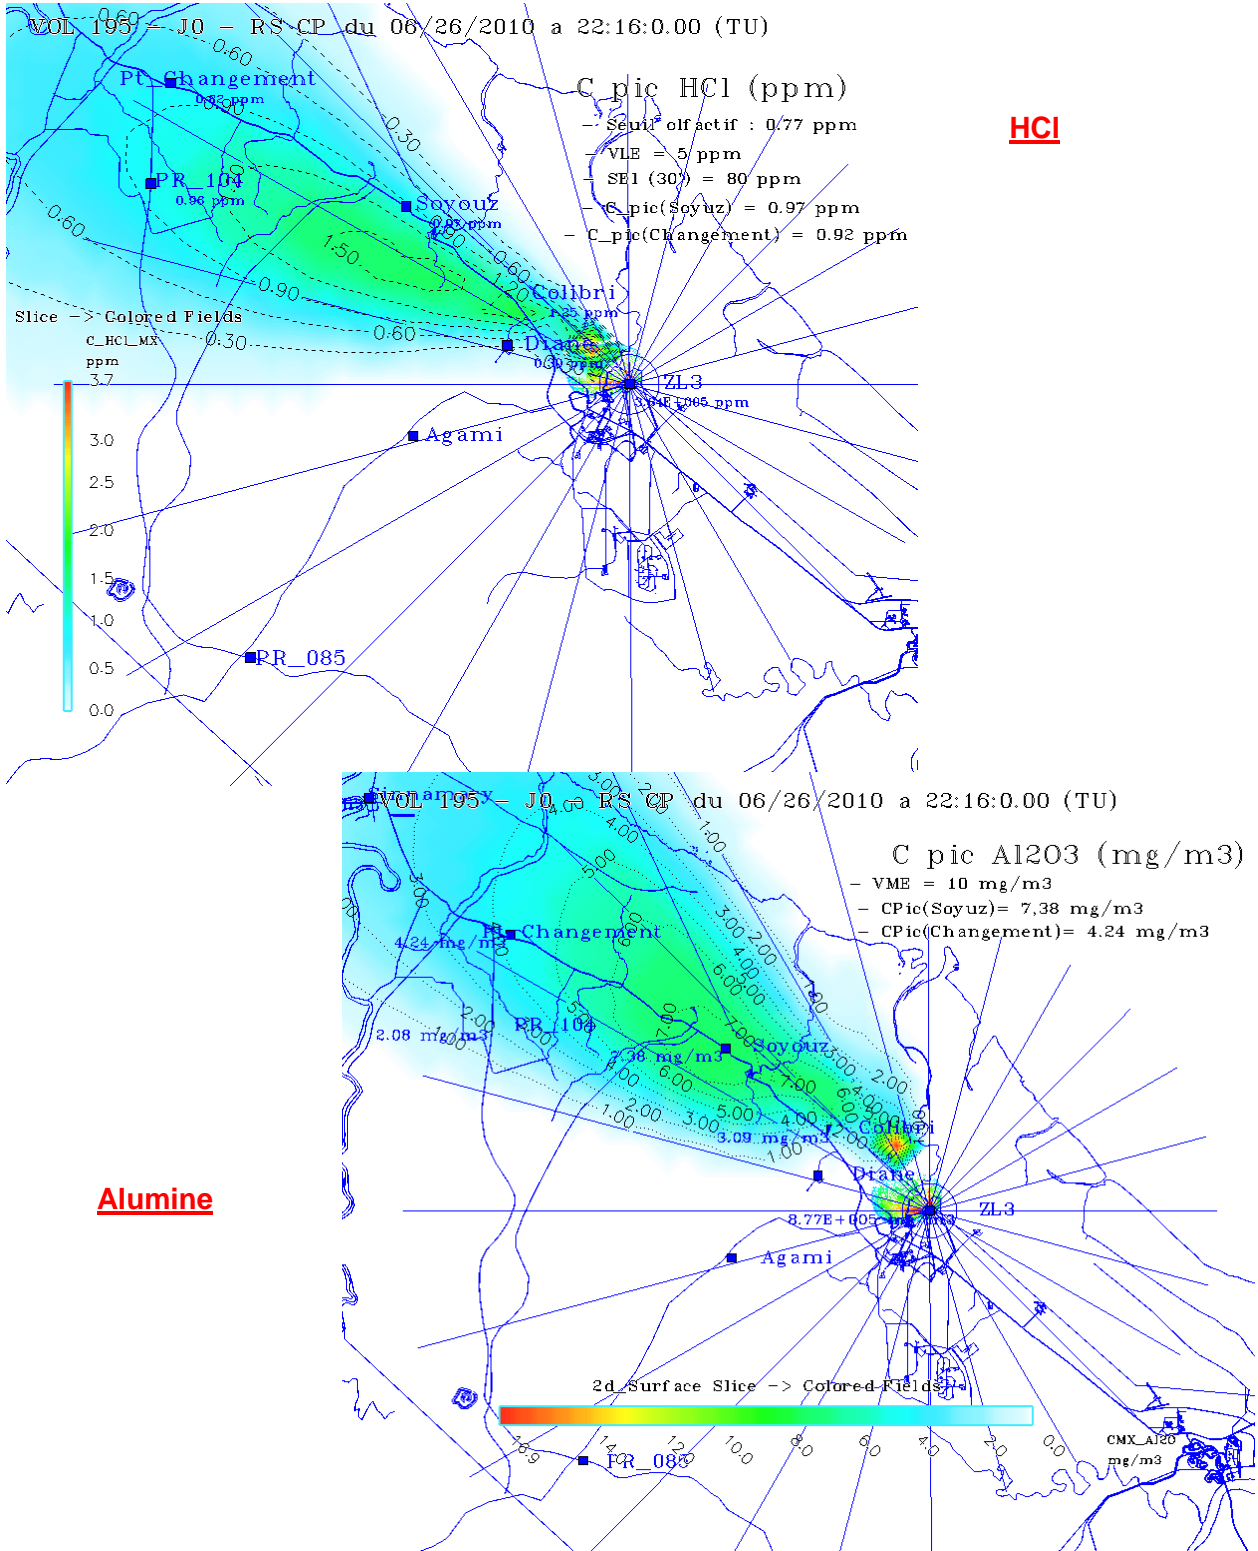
VOL 195 – J0 – RS CP du 06/26/2010 a 22:16:0.00 (TU)

C pic HCl (ppm)
– Seuil olfactif : 0.77 ppm
– VLE = 5 ppm
– SEI (30') = 80 ppm
– C_pic(Soyuz) = 0.97 ppm
– C_pic(Changement) = 0.92 ppm

HCl

Pt_Changement
0.92 ppm
PR_104
0.96 ppm
Soyouz
0.97 ppm
Colibri
1.25 ppm
Diane
0.30 ppm
ZL3
1.1E+005 ppm
Agami
PR_085

0.60 0.60 0.30 0.90 0.60 1.50 0.90 0.60 1.20 0.90 0.60 0.30

Slice –> Colored Fields
C_HCL_MX
ppm
3.7
3.0
2.5
2.0
1.5
1.0
0.5
0.0

VOL 195 – J0 – RS CP du 06/26/2010 a 22:16:0.00 (TU)

C pic Al2O3 (mg/m3)
– VME = 10 mg/m3
– CPic(Soyuz)= 7,38 mg/m3
– CPic(Changement)= 4.24 mg/m3

Pt_Changement
4.24 mg/m3
PR_104
2.08 mg/m3
Soyouz
7.38 mg/m3
3.09 mg/m3
Colibri
Diane
ZL3
8.77E+005
Agami
PR_085

3.00 2.00 4.00 1.00 5.00 3.00 6.00 3.00 2.00 4.00 5.00 6.00 7.00 2.00 7.00 1.00 4.00 6.00 5.00 1.00 2.00 3.00 4.00 7.00 6.00 5.00 3.00 2.00 1.00

Alumine

2d_Surface Slice –> Colored Fields
16.9 14.0 12.0 10.0 8.0 6.0 4.0 2.0 0.0
CMX_Al2O
mg/m3